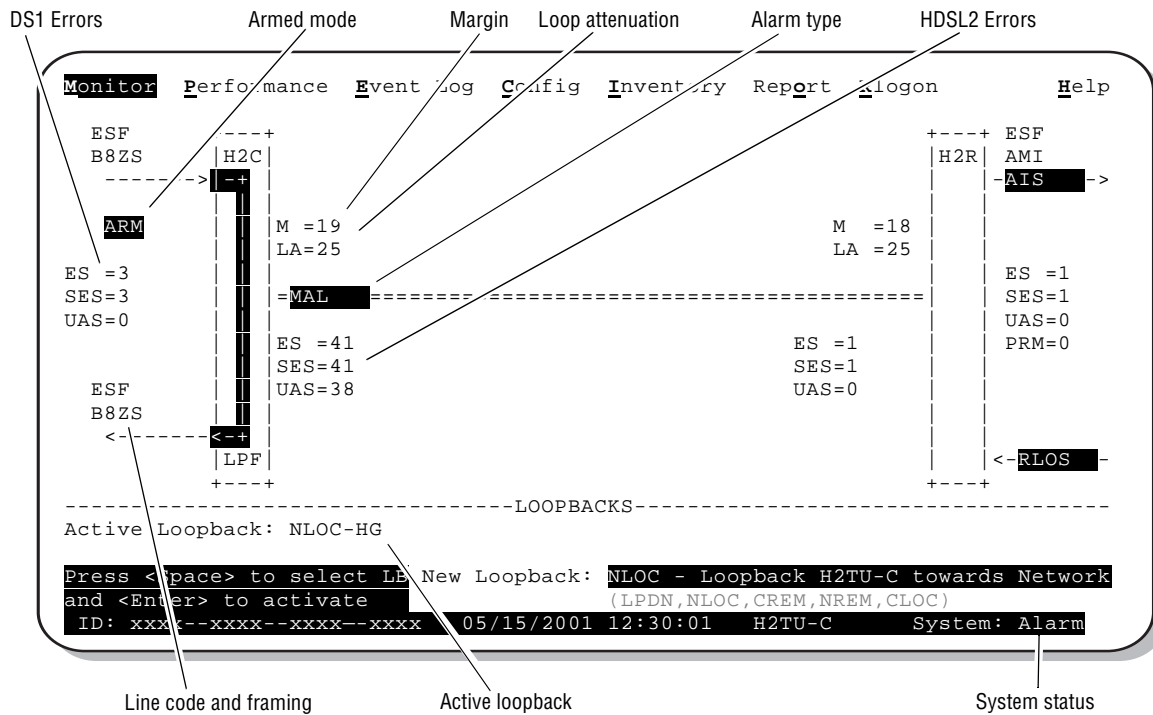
DS1 Errors
Armed mode
Margin
Loop attenuation
Alarm type
HDSL2 Errors

Monitor Performance Event Log Config Inventory Report Xlogon Help

ESF
B8ZS
H2C
ARM
ES =3
SES=3
UAS=0
ESF
B8ZS
LPF

M =19
LA=25
=MAL ==========================================
ES =41
SES=41
UAS=38

M =18
LA =25
ES =1
SES=1
UAS=0

H2R
ESF
AMI
AIS
ES =1
SES=1
UAS=0
PRM=0
RLOS

LOOPBACKS
Active Loopback: NLOC-HG

Press <Space> to select LB New Loopback: NLOC - Loopback H2TU-C towards Network
and <Enter> to activate (LPDN,NLOC,CREM,NREM,CLOC)
ID: xxxx--xxxx--xxxx--xxxx 05/15/2001 12:30:01 H2TU-C System: Alarm

Line code and framing
Active loopback
System status